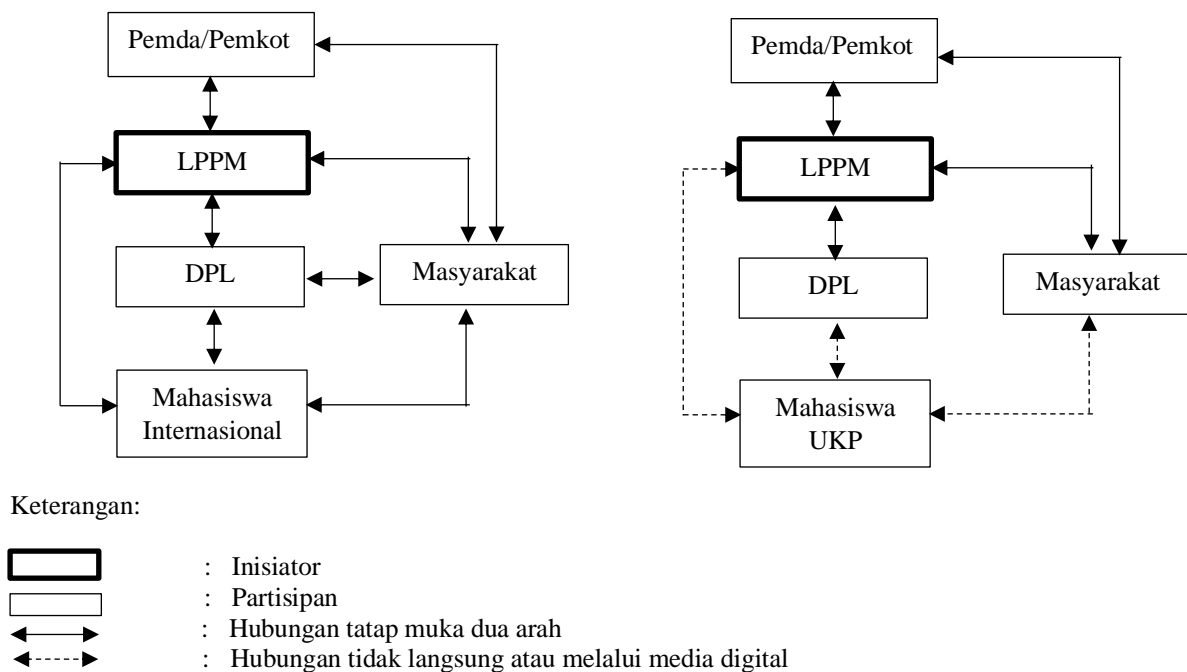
Pemda/Pemkot

LPPM

DPL

Masyarakat

Mahasiswa Internasional

Pemda/Pemkot

LPPM

DPL

Masyarakat

Mahasiswa UKP

Keterangan:

: Inisiator
: Partisipan
: Hubungan tatap muka dua arah
: Hubungan tidak langsung atau melalui media digital